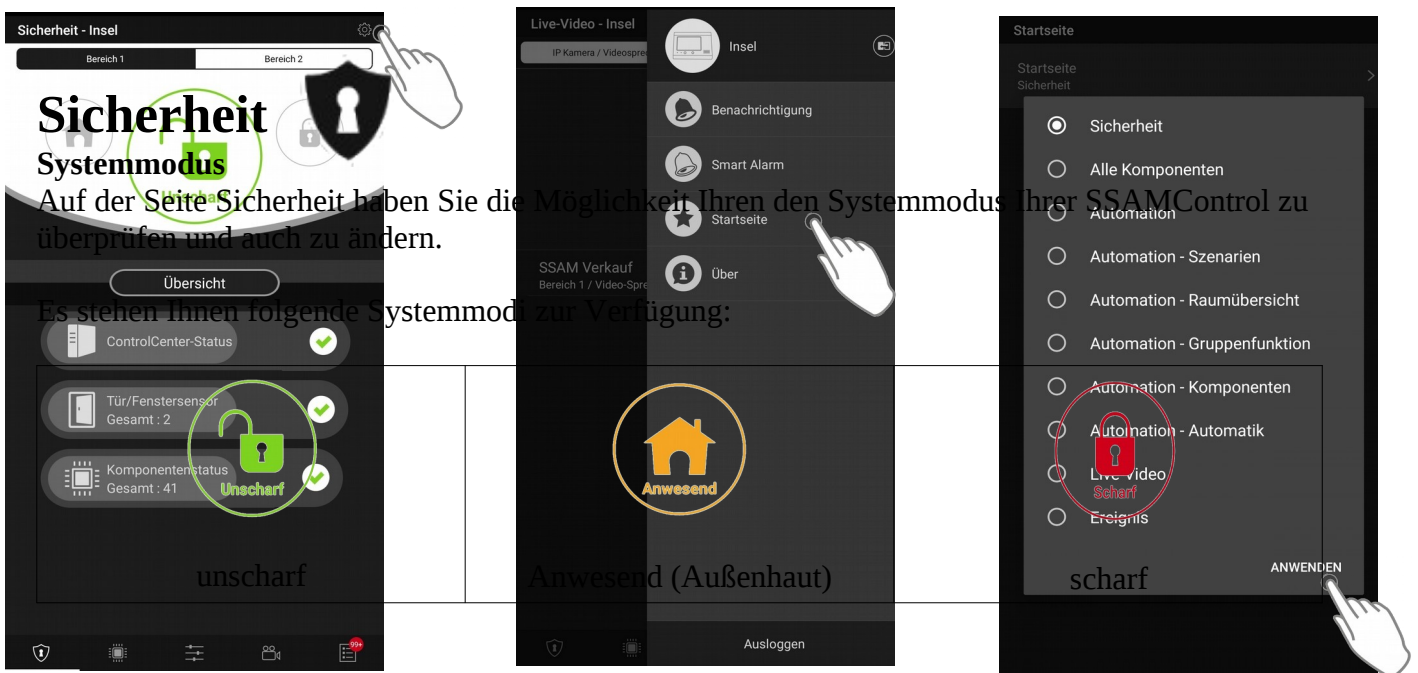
Sicherheit - Insel
Bereich 1
Bereich 2

Sicherheit
Systemmodus
Auf der Seite Sicherheit haben Sie die Möglichkeit Ihren den Systemmodus Ihrer SSAMControl zu überprüfen und auch zu ändern.

Übersicht

Es stehen Ihnen folgende Systemmodi zur Verfügung:

ControlCenter-Status
Tür/Fenstersensor
Gesamt : 2
Komponentenstatus
Gesamt : 41

| Unscharf | Anwesend | Scharf |
|---|---|---|
| unscharf | Anwesend (Außenhaut) | scharf |

Live-Video - Insel
IP Kamera / Videospre
Insel
Benachrichtigung
Smart Alarm
Startseite
Über
SSAM Verkauf
Bereich 1 / Video-Spre
Ausloggen

Startseite
Startseite
Sicherheit
Sicherheit
Alle Komponenten
Automation
Automation - Szenarien
Automation - Raumübersicht
Automation - Gruppenfunktion
Automation - Komponenten
Automation - Automatik
Live Video
Ereignis
ANWENDEN

99+